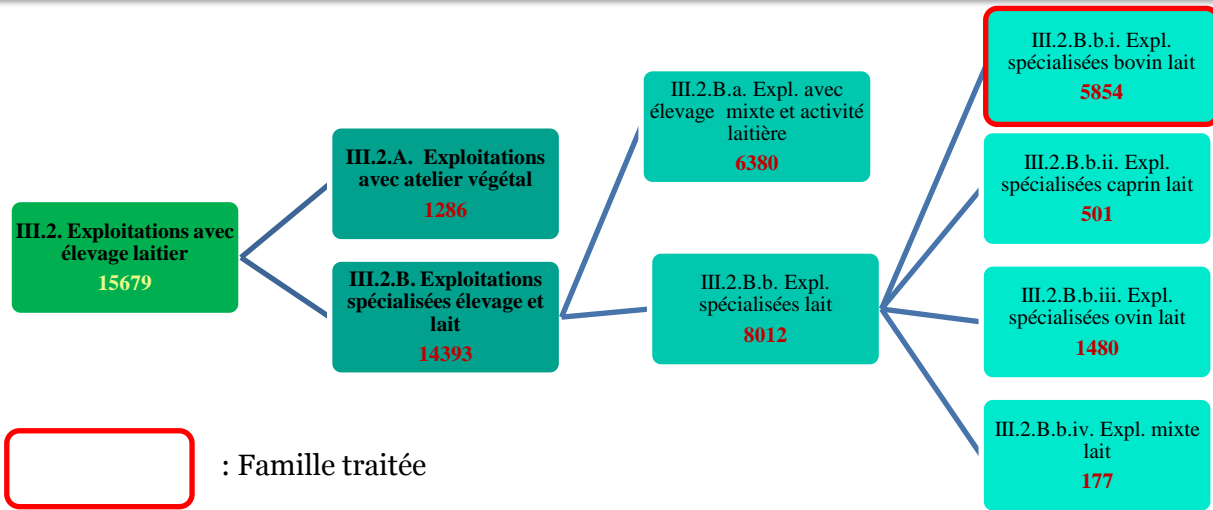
III.2. Exploitations avec élevage laitier
15679

III.2.A. Exploitations avec atelier végétal
1286

III.2.B. Exploitations spécialisées élevage et lait
14393

III.2.B.a. Expl. avec élevage mixte et activité laitière
6380

III.2.B.b. Expl. spécialisées lait
8012

III.2.B.b.i. Expl. spécialisées bovin lait
5854

III.2.B.b.ii. Expl. spécialisées caprin lait
501

III.2.B.b.iii. Expl. spécialisées ovin lait
1480

III.2.B.b.iv. Expl. mixte lait
177

: Famille traitée